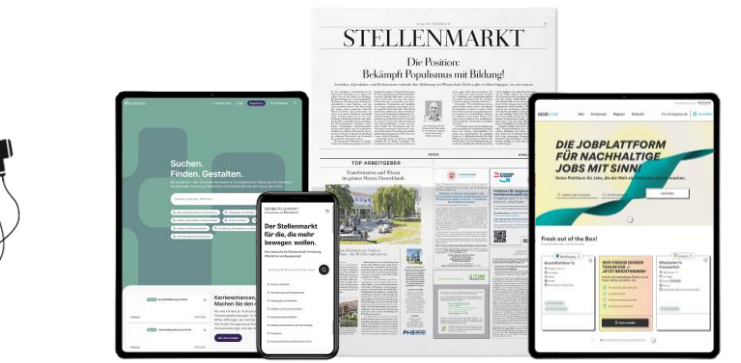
STELLENMARKT

Die Position:
Bekämpft Populismus mit Bildung!

TOP ARBEITGEBER

Transformation und Wissen im grünen Herzen Deutschlands

Suchen.
Finden. Gestalten.

Karrierechancen, ...
Machen Sie den ...

Der Stellenmarkt für die, die mehr bewegen wollen.

DIE JOBPLATTFORM FÜR NACHHALTIGE JOBS MIT SINN!

Fresh out of the Box!